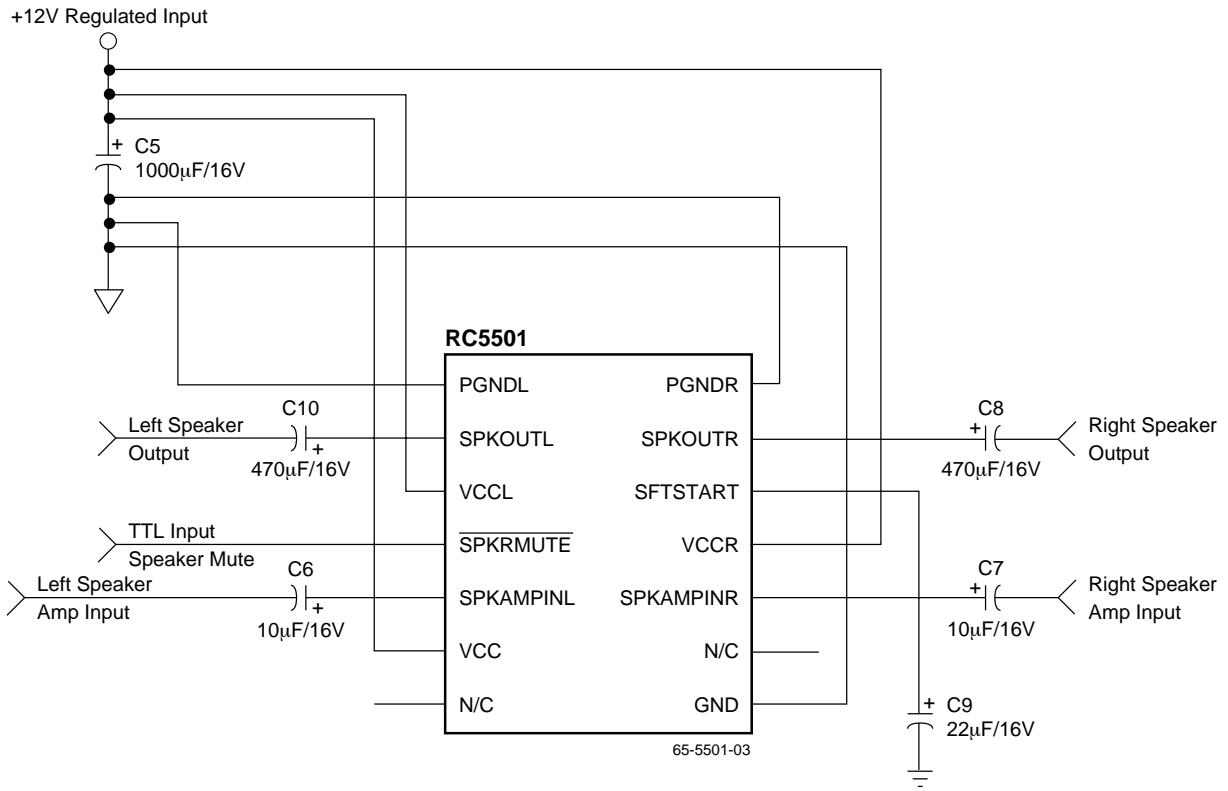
+12V Regulated Input

+
C5
1000μF/16V

RC5501

PGNDL
SPKOUTL
VCCL
$\overline{\text{SPKRMUTE}}$
SPKAMPINL
VCC
N/C

PGNDR
SPKOUTR
SFTSTART
VCCR
SPKAMPINR
N/C
GND

C10
Left Speaker Output
+
470μF/16V

TTL Input
Speaker Mute

C6
Left Speaker Amp Input
+
10μF/16V

C8
+
470μF/16V
Right Speaker Output

C7
+
10μF/16V
Right Speaker Amp Input

+
C9
22μF/16V

65-5501-03